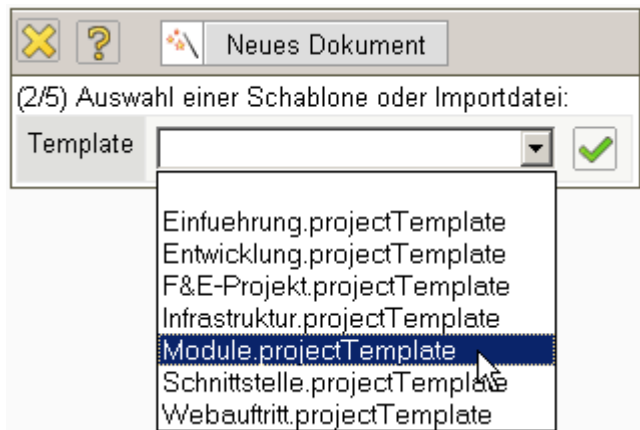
Neues Dokument

(2/5) Auswahl einer Schablone oder Importdatei:

Template

Einfuehrung.projectTemplate
Entwicklung.projectTemplate
F&E-Projekt.projectTemplate
Infrastruktur.projectTemplate
Module.projectTemplate
Schnittstelle.projectTemplate
Webauftritt.projectTemplate